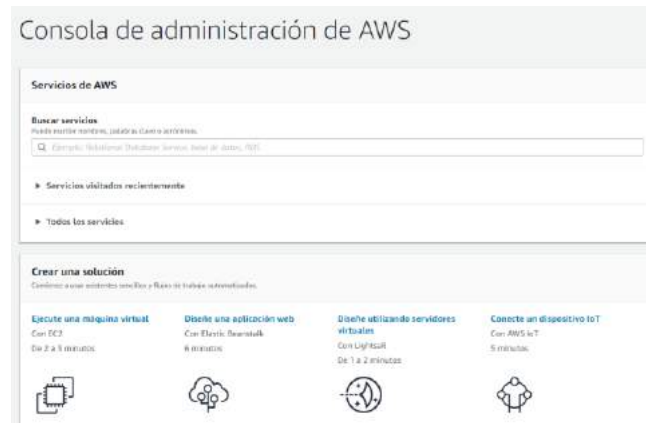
Consola de administración de AWS

Servicios de AWS

Buscar servicios
Puede escribir nombres, palabras clave o acrónimos.

Ejemplo: Relational Database Service, base de datos, RDS

▸ Servicios visitados recientemente

▸ Todos los servicios

Crear una solución
Comience a usar asistentes sencillos y flujos de trabajo automatizados.

Ejecute una máquina virtual
Con EC2
De 2 a 3 minutos

Diseñe una aplicación web
Con Elastic Beanstalk
6 minutos

Diseñe utilizando servidores virtuales
Con Lightsail
De 1 a 2 minutos

Conecte un dispositivo IoT
Con AWS IoT
5 minutos